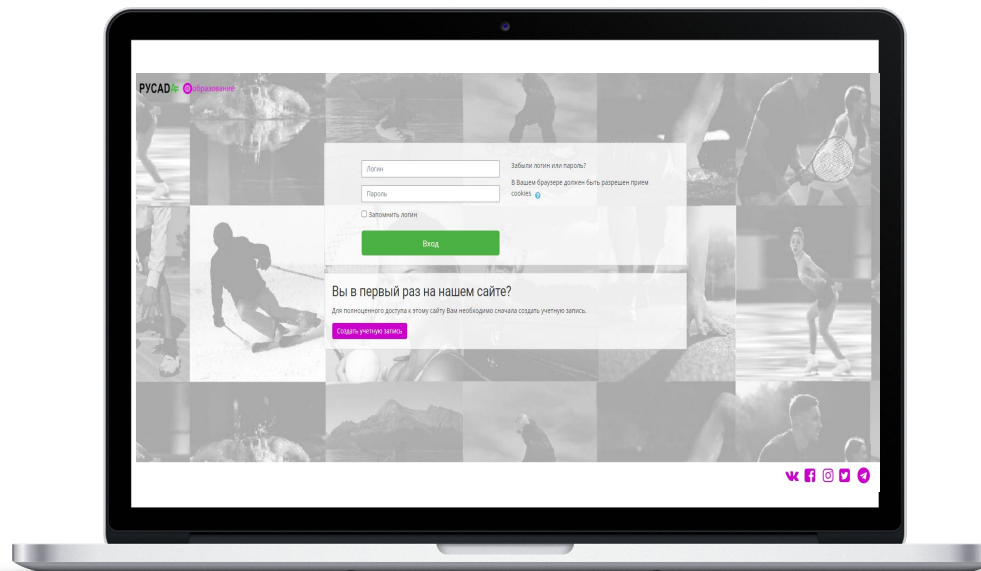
РУСАДА образование

Логин

Пароль

Запомнить логин

Вход

Забыли логин или пароль?

В Вашем браузере должен быть разрешен прием cookies

Вы в первый раз на нашем сайте?

Для полноценного доступа к этому сайту Вам необходимо сначала создать учетную запись.

Создать учетную запись